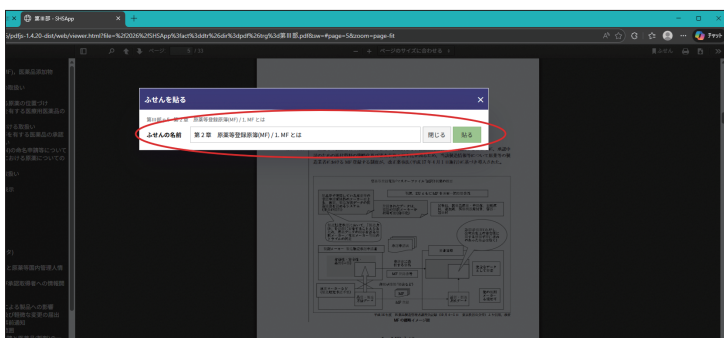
冊本部 - SHSApp

s/pdfjs-1.4.20-dist/web/viewer.html?file=%2f2026%2fSHSApp%3fact%3ddtr%26dir%3dpdf%26trg%3d冊本部.pdf&zw=#page=5&zoom=page-fit

ページ / 35

ページのサイズに合わせる

ふせん

ふせんを貼る

第2章 原薬等登録原簿(MF) / 1. MF とは

ふせんの名前

第２章　原薬等登録原簿(MF) / 1. MF とは

閉じる

貼る